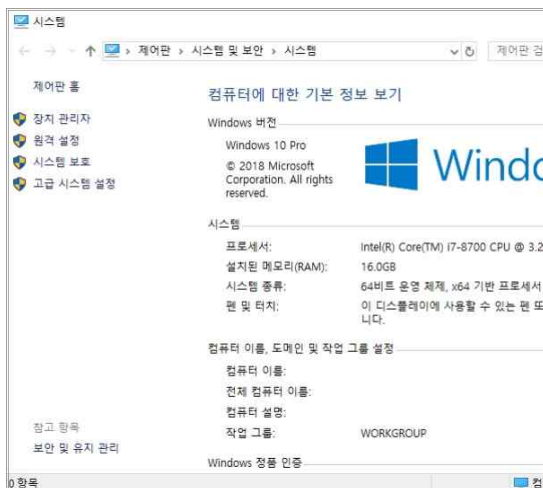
시스템

← → ↑ 제어판 › 시스템 및 보안 › 시스템

제어판 검

제어판 홈

장치 관리자

원격 설정

시스템 보호

고급 시스템 설정

컴퓨터에 대한 기본 정보 보기

Windows 버전

Windows 10 Pro

© 2018 Microsoft Corporation. All rights reserved.

Windo

시스템

프로세서: Intel(R) Core(TM) i7-8700 CPU @ 3.2

설치된 메모리(RAM): 16.0GB

시스템 종류: 64비트 운영 체제, x64 기반 프로세서

펜 및 터치: 이 디스플레이에 사용할 수 있는 펜 또 니다.

컴퓨터 이름, 도메인 및 작업 그룹 설정

컴퓨터 이름:

전체 컴퓨터 이름:

컴퓨터 설명:

작업 그룹: WORKGROUP

참고 항목

보안 및 유지 관리

Windows 정품 인증

0 항목